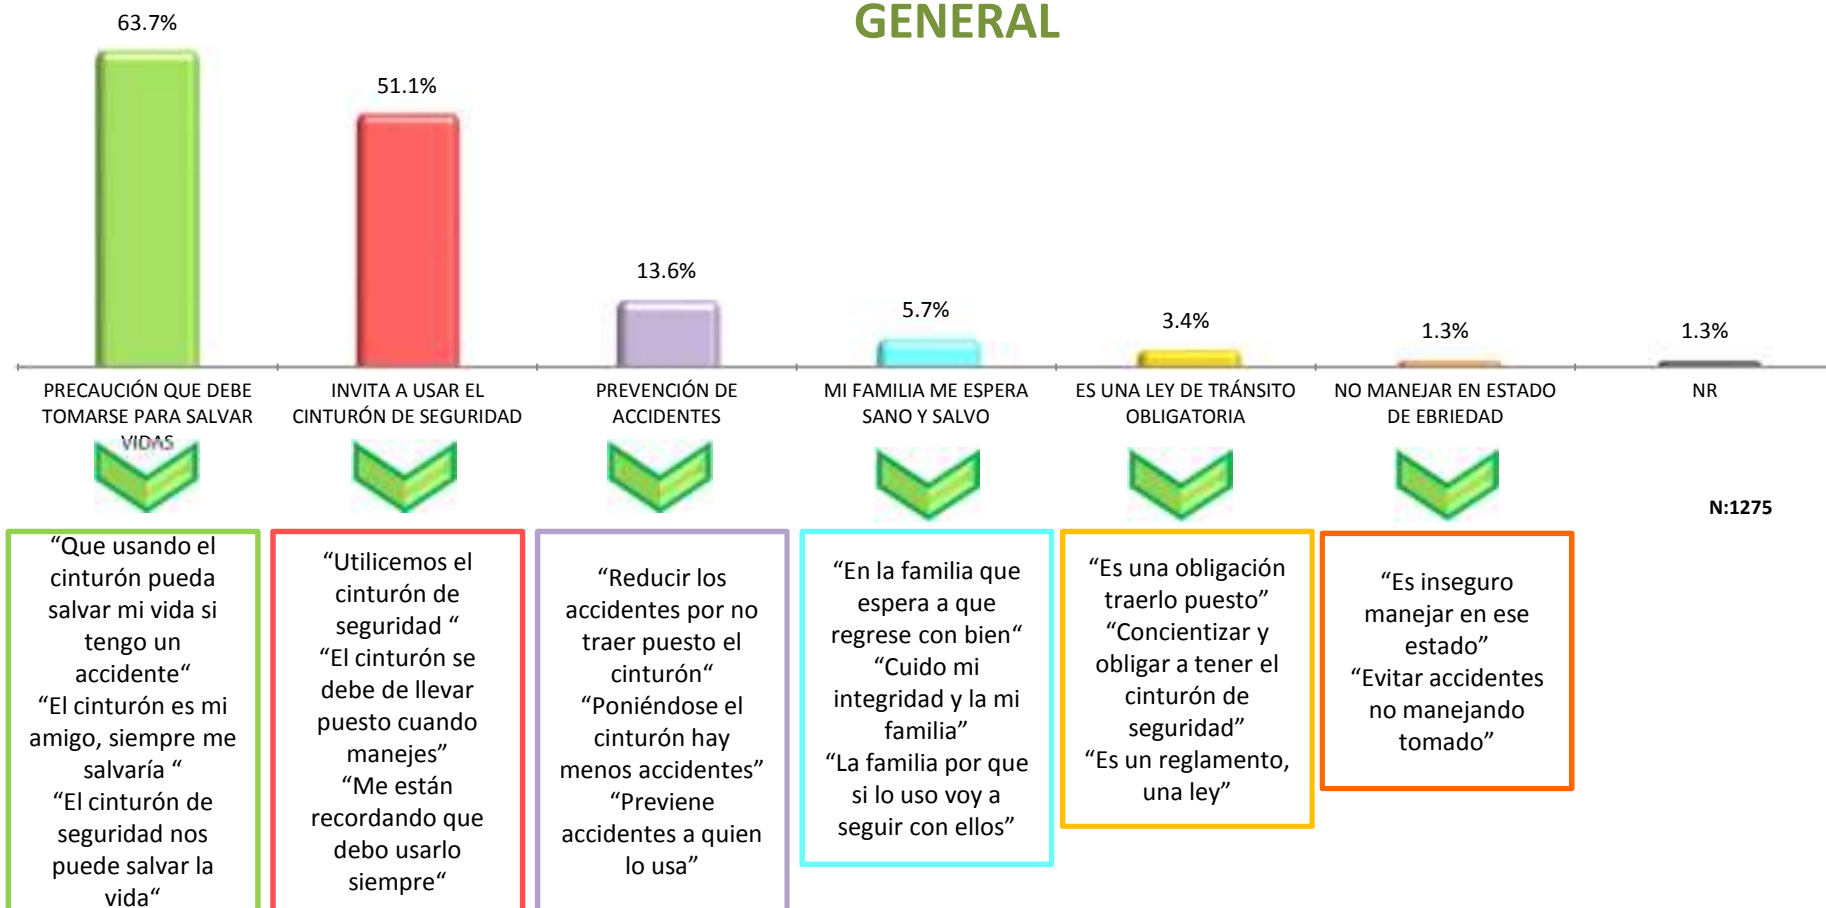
GENERAL

63.7%

51.1%

13.6%

5.7%

3.4%

1.3%

1.3%

PRECAUCIÓN QUE DEBE TOMARSE PARA SALVAR VIDAS

INVITA A USAR EL CINTURÓN DE SEGURIDAD

PREVENCIÓN DE ACCIDENTES

MI FAMILIA ME ESPERA SANO Y SALVO

ES UNA LEY DE TRÁNSITO OBLIGATORIA

NO MANEJAR EN ESTADO DE EBRIEDAD

NR

N:1275

“Que usando el cinturón pueda salvar mi vida si tengo un accidente“ “El cinturón es mi amigo, siempre me salvaría “ “El cinturón de seguridad nos puede salvar la vida“

“Utilicemos el cinturón de seguridad “ “El cinturón se debe de llevar puesto cuando manejes” “Me están recordando que debo usarlo siempre“

“Reducir los accidentes por no traer puesto el cinturón“ “Poniéndose el cinturón hay menos accidentes” “Previene accidentes a quien lo usa”

“En la familia que espera a que regrese con bien“ “Cuido mi integridad y la mi familia” “La familia por que si lo uso voy a seguir con ellos”

“Es una obligación traerlo puesto” “Concientizar y obligar a tener el cinturón de seguridad” “Es un reglamento, una ley”

“Es inseguro manejar en ese estado” “Evitar accidentes no manejando tomado”